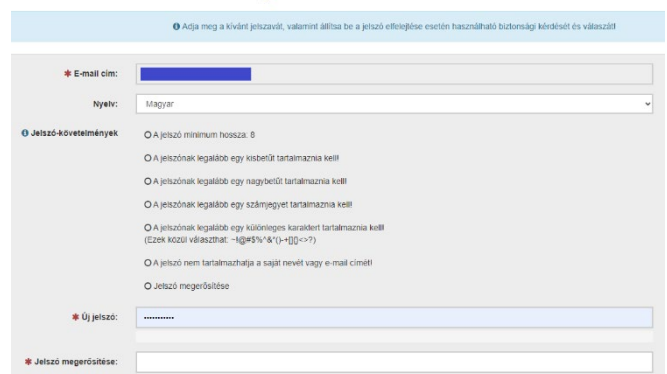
Adja meg a kívánt jelszavát, valamint állítsa be a jelszó elfelejtése esetén használható biztonsági kérdését és válaszát!

* E-mail cím:

Nyelv: Magyar

Jelszó-követelmények

A jelszó minimum hossza: 8

A jelszónak legalább egy kisbetűt tartalmaznia kell!

A jelszónak legalább egy nagybetűt tartalmaznia kell!

A jelszónak legalább egy számjegyet tartalmaznia kell!

A jelszónak legalább egy különleges karaktert tartalmaznia kell! (Ezek közül választhat: ~!@#$%^&*()-+[]{}<>?)

A jelszó nem tartalmazhatja a saját nevét vagy e-mail címét!

Jelszó megerősítése

* Új jelszó: ••••••••••

* Jelszó megerősítése: